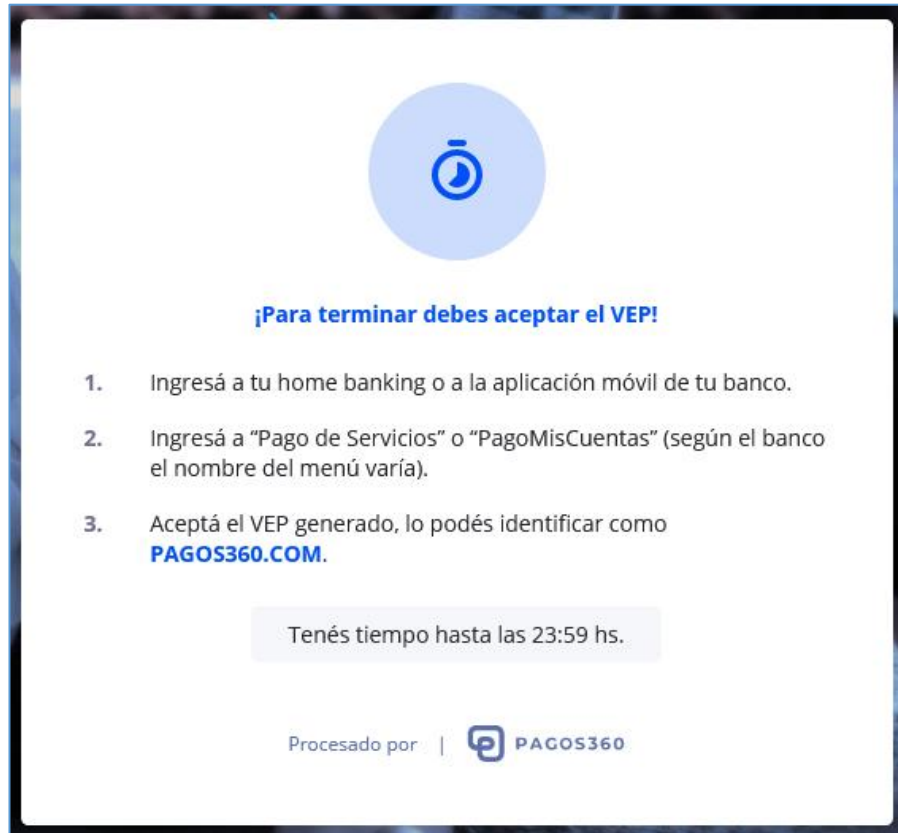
¡Para terminar debes aceptar el VEP!

1. Ingresá a tu home banking o a la aplicación móvil de tu banco.

2. Ingresá a “Pago de Servicios” o “PagoMisCuentas” (según el banco el nombre del menú varía).

3. Aceptá el VEP generado, lo podés identificar como PAGOS360.COM.

Tenés tiempo hasta las 23:59 hs.

Procesado por | PAGOS360